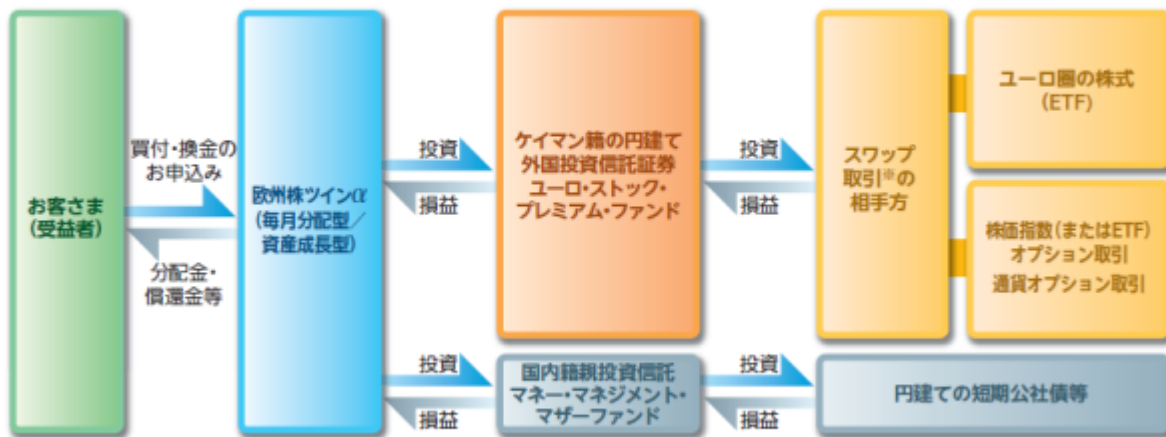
お客さま
(受益者)

買付・換金の
お申込み

分配金・
償還金等

欧州株ツイン$\alpha$
(毎月分配型／
資産成長型)

投資

損益

ケイマン籍の円建て
外国投資信託証券
ユーロ・ストック・
プレミアム・ファンド

投資

損益

スワップ
取引※の
相手方

ユーロ圏の株式
(ETF)

株価指数(またはETF)
オプション取引
通貨オプション取引

投資

損益

国内籍親投資信託
マネー・マネジメント・
マザーファンド

投資

損益

円建ての短期公社債等